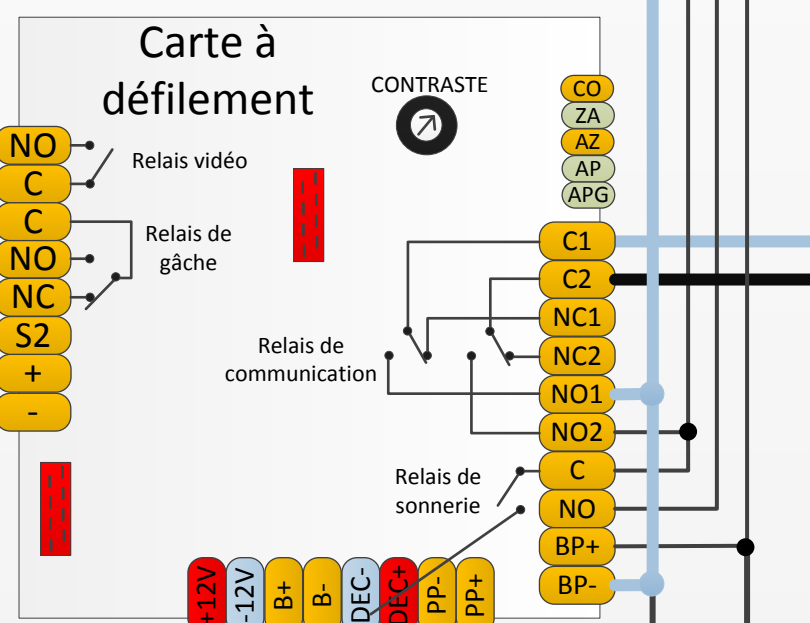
Carte à défilement

CONTRASTE

CO
ZA
AZ
AP
APG

NO
C
Relais vidéo
C
NO
NC
Relais de gâche
S2
+
-

C1
C2
NC1
NC2
NO1
NO2
Relais de communication

C
NO
Relais de sonnerie
BP+
BP-

+12V
-12V
B+
B-
DEC-
DEC+
PP-
PP+